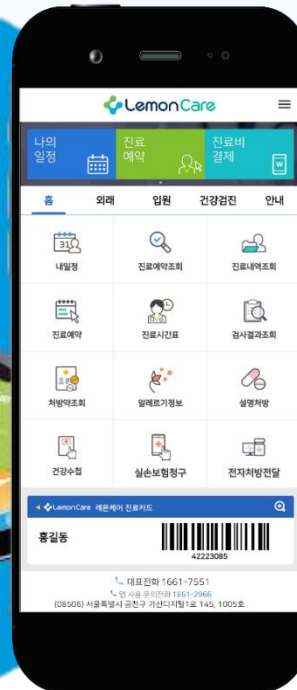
LemonCare

나의 일정

진료 예약

진료비 결제

홈

외래

입원

건강검진

안내

31

내일정

진료예약조회

진료내역조회

진료예약

진료시간표

검사결과조회

처방약조회

알레르기정보

설명처방

건강수첩

실손보험청구

전자처방전달

LemonCare 레몬케어 진료카드

홍길동

42223085

대표전화 1661-7551

앱 사용 문의전화 1661-2966

(08506) 서울특별시 금천구 가산디지털1로 145, 1005호